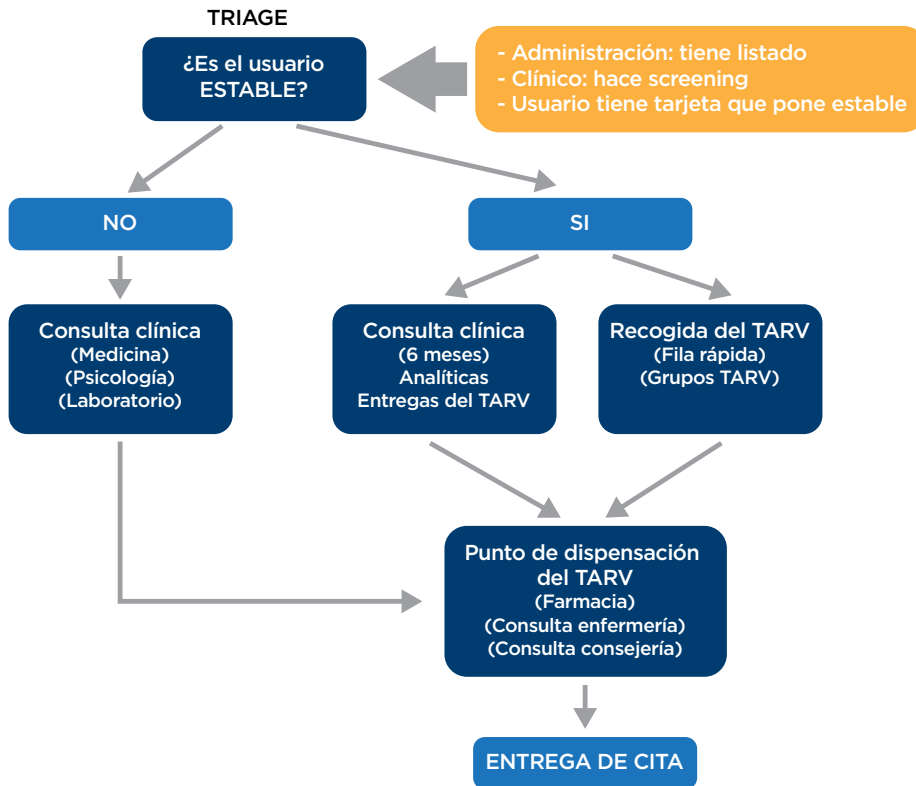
TRIAGE

¿Es el usuario ESTABLE?

- Administración: tiene listado
- Clínico: hace screening
- Usuario tiene tarjeta que pone estable

NO

SI

Consulta clínica
(Medicina)
(Psicología)
(Laboratorio)

Consulta clínica
(6 meses)
Analíticas
Entregas del TARV

Recogida del TARV
(Fila rápida)
(Grupos TARV)

Punto de dispensación del TARV
(Farmacia)
(Consulta enfermería)
(Consulta consejería)

ENTREGA DE CITA